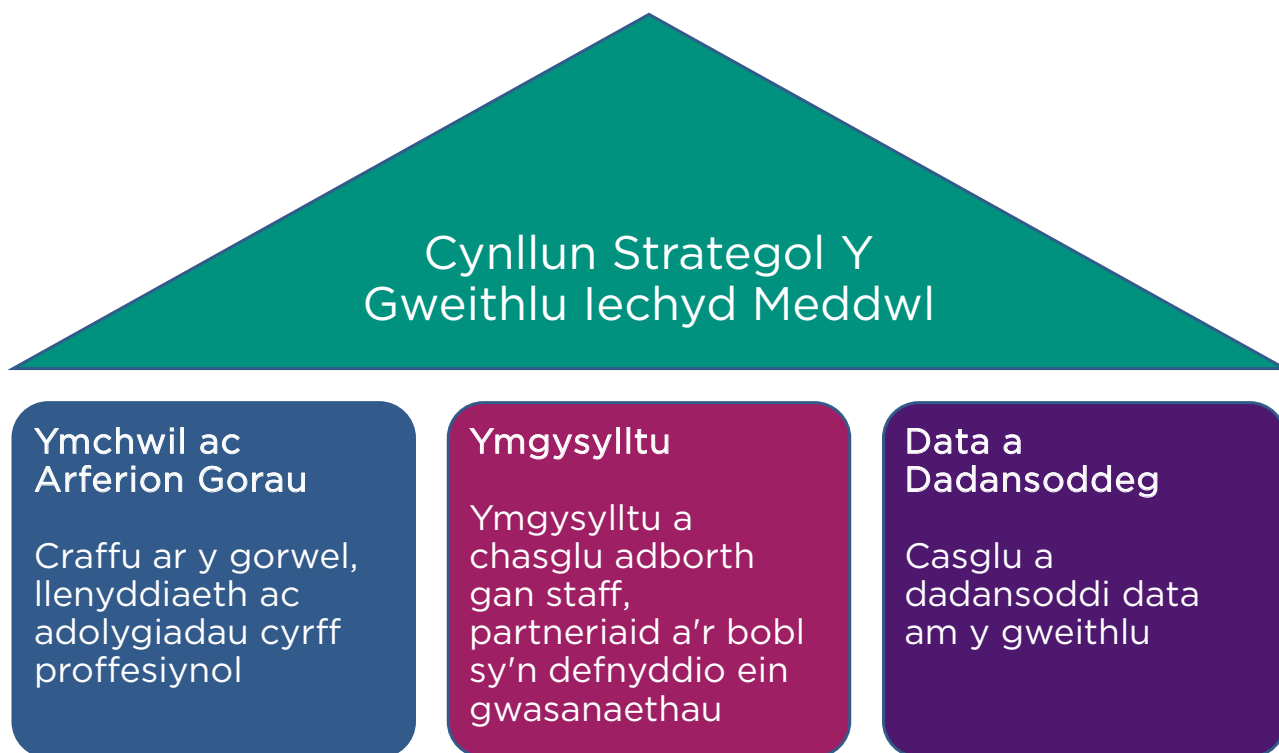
Cynllun Strategol Y Gweithlu Iechyd Meddwl

Ymchwil ac Arferion Gorau

Craffu ar y gorwel, llenyddiaeth ac adolygiadau cyrff proffesiynol

Ymgysylltu

Ymgysylltu a chasglu adborth gan staff, partneriaid a'r bobl sy'n defnyddio ein gwasanaethau

Data a Dadansoddeg

Casglu a dadansoddi data am y gweithlu